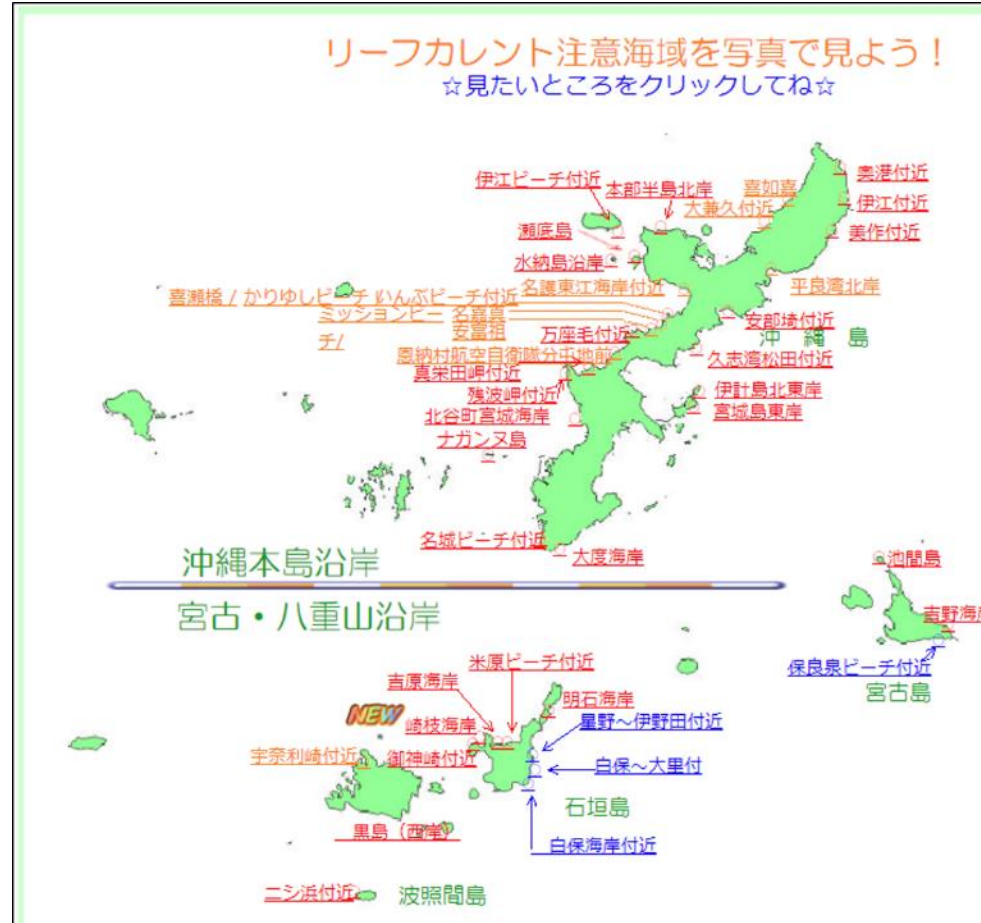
リーフカレント注意海域を写真で見よう！
☆見たいところをクリックしてね☆

伊江ビーチ付近
本部半島北岸
喜如嘉
奥港付近
大兼久付近
伊江付近
瀬底島
美作付近
水納島沿岸
名護東江海岸付近
平良湾北岸
喜瀬橋 / かりゆしビーチ いんぶビーチ付近
ミッションビーチ / 名嘉真
安富祖
万座毛付近
安部埼付近
沖縄島
恩納村航空自衛隊分屯地前
久志湾松田付近
真栄田岬付近
残波岬付近
伊計島北東岸
北谷町宮城海岸
宮城島東岸
ナガンヌ島
名城ビーチ付近
大度海岸

沖縄本島沿岸
宮古・八重山沿岸

池間島
吉野海岸
保良泉ビーチ付近
宮古島
米原ビーチ付近
吉原海岸
明石海岸
NEW
崎枝海岸
星野～伊野田付近
宇奈利崎付近
御神崎付近
白保～大里付
石垣島
黒島（西岸）
白保海岸付近
ニシ浜付近
波照間島